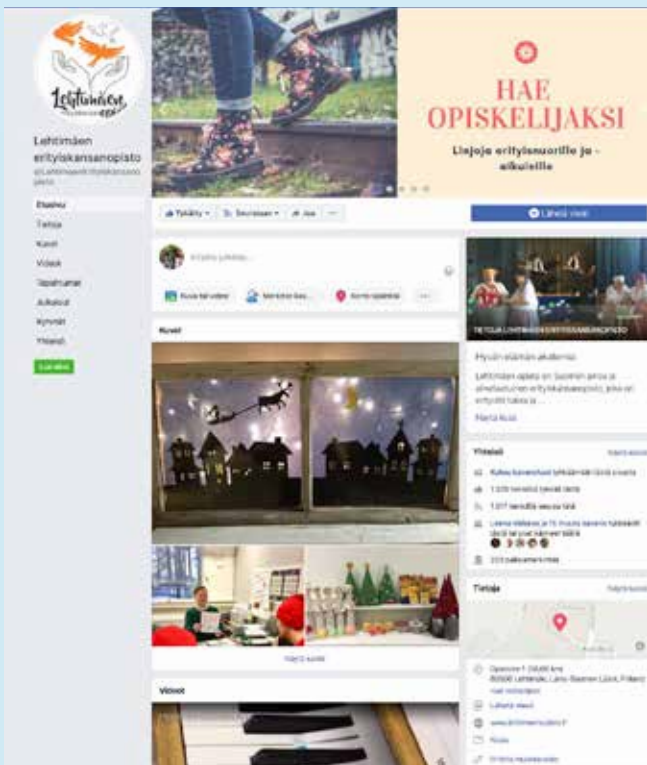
Lehtimäen erityiskansanopisto

Lehtimäen erityiskansanopisto
@Lehtimaenerityiskansanopisto

Etusivu
Tietoja
Kuvat
Videot
Tapahtumat
Julkaisut
Yhteisö

HAE OPISKELIJAKSI

Linjoja erityisnuorille ja -aikuisille

Tykätty
Seurataan
Jaa
Lähetä viesti

Kuvat

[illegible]

Videot

Tietoa

Yhteisö

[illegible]